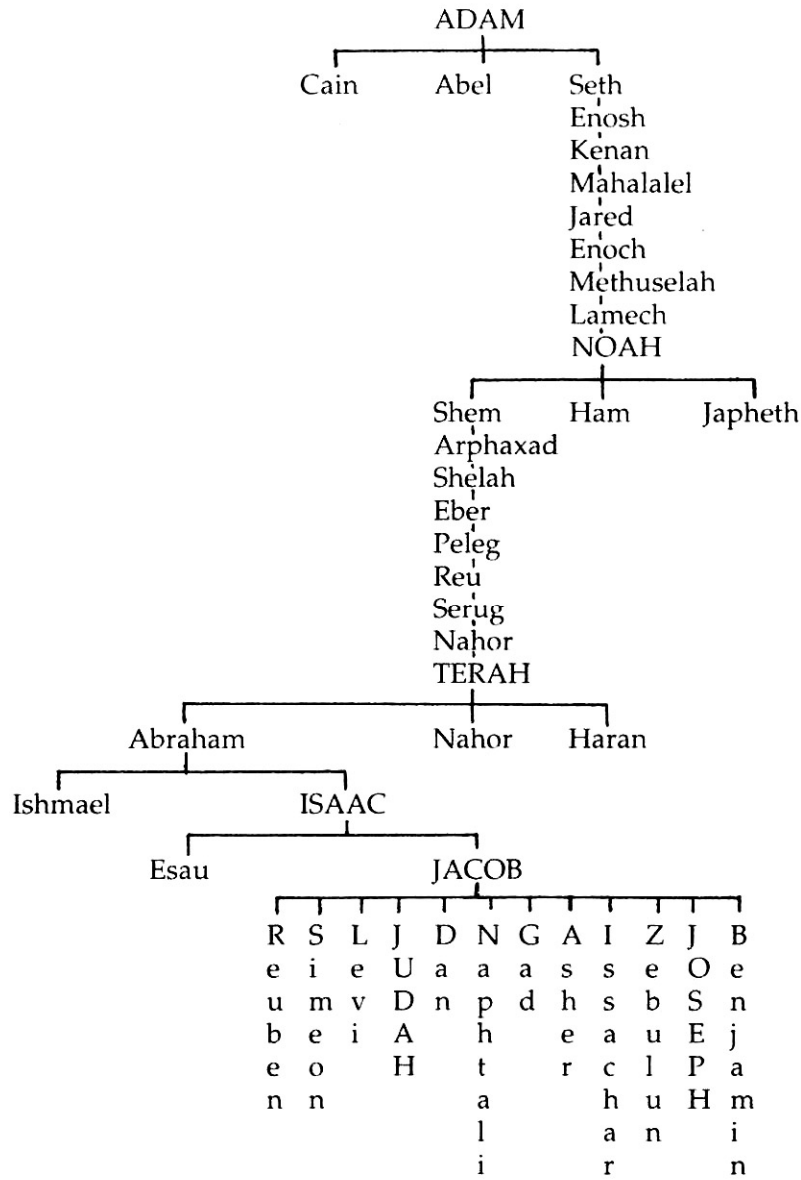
ADAM

Cain Abel Seth

Enosh
Kenan
Mahalalel
Jared
Enoch
Methuselah
Lamech
NOAH

Shem Ham Japheth

Arphaxad
Shelah
Eber
Peleg
Reu
Serug
Nahor
TERAH

Abraham Nahor Haran

Ishmael ISAAC

Esau JACOB

Reuben Simeon Levi JUDAH Dan Naphtali Gad Asher Issachar Zebulun JOSEPH Benjamin